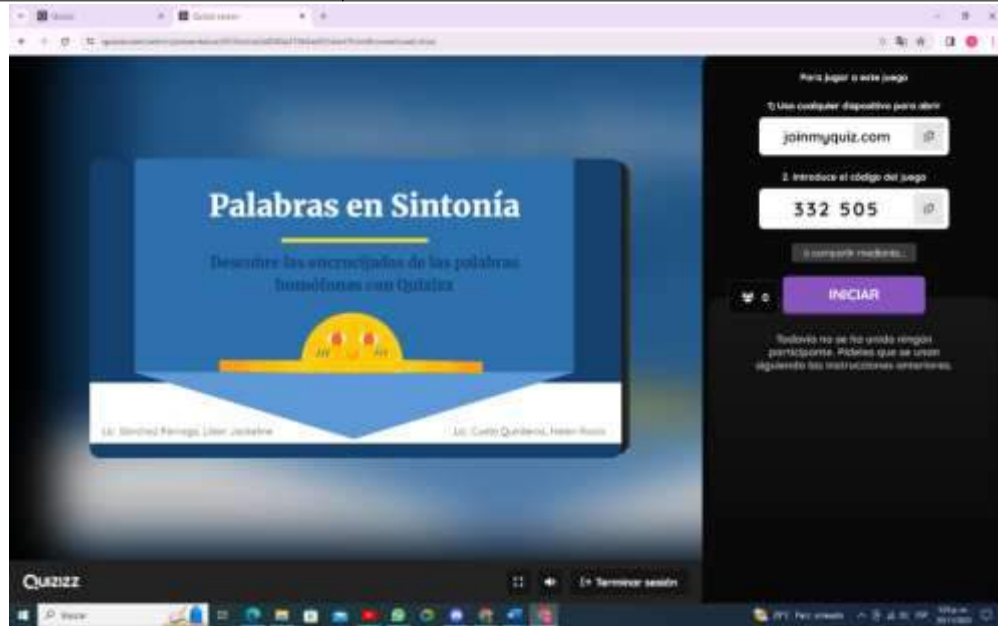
Quizizz

Palabras en Sintonía

Descubre las encrucijadas de las palabras homófonas con Quizizz

Lic. Sánchez Paniagua, Lilian Jackeline

Lic. Cueto Quintana, Helen Rocío

Para jugar a este juego

1) Usa cualquier dispositivo para abrir

joinmyquiz.com

2. Introduce el código del juego

332 505

o compartir mediante...

0

INICIAR

Todavía no se ha unido ningún participante. Pídeles que se unan siguiendo las instrucciones anteriores.

Quizizz

Terminar sesión

Buscar